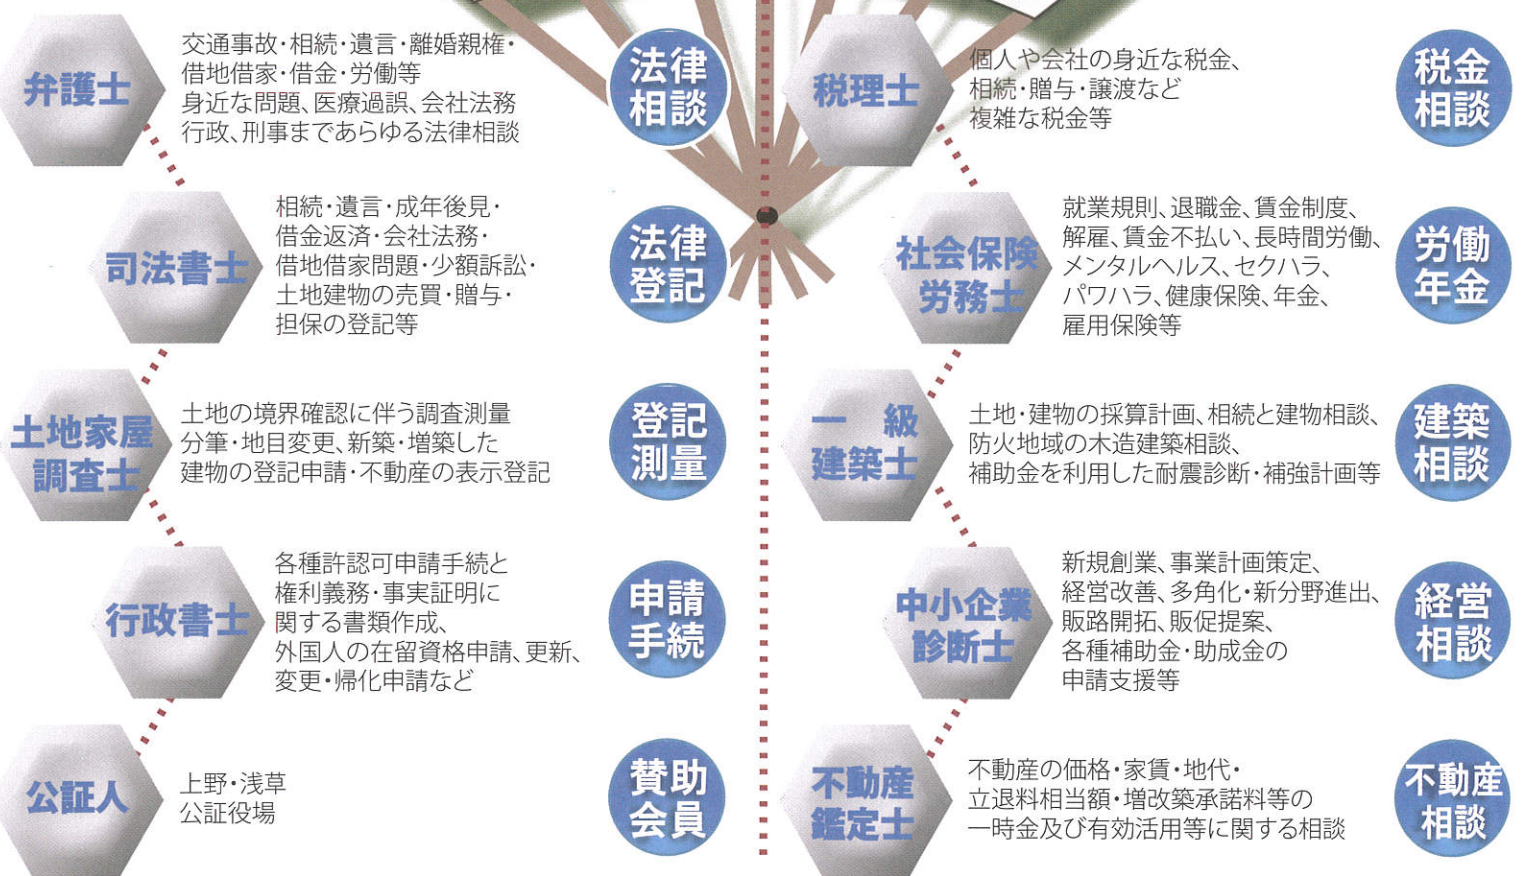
弁護士
交通事故・相続・遺言・離婚親権・借地借家・借金・労働等身近な問題、医療過誤、会社法務行政、刑事まであらゆる法律相談

法律相談

税理士
個人や会社の身近な税金、相続・贈与・譲渡など複雑な税金等

税金相談

司法書士
相続・遺言・成年後見・借金返済・会社法務・借地借家問題・少額訴訟・土地建物の売買・贈与・担保の登記等

法律登記

社会保険労務士
就業規則、退職金、賃金制度、解雇、賃金不払い、長時間労働、メンタルヘルス、セクハラ、パワハラ、健康保険、年金、雇用保険等

労働年金

土地家屋調査士
土地の境界確認に伴う調査測量分筆・地目変更、新築・増築した建物の登記申請・不動産の表示登記

登記測量

一級建築士
土地・建物の採算計画、相続と建物相談、防火地域の木造建築相談、補助金を利用した耐震診断・補強計画等

建築相談

行政書士
各種許認可申請手続と権利義務・事実証明に関する書類作成、外国人の在留資格申請、更新、変更・帰化申請など

申請手続

中小企業診断士
新規創業、事業計画策定、経営改善、多角化・新分野進出、販路開拓、販促提案、各種補助金・助成金の申請支援等

経営相談

公証人
上野・浅草公証役場

賛助会員

不動産鑑定士
不動産の価格・家賃・地代・立退料相当額・増改築承諾料等の一時金及び有効活用等に関する相談

不動産相談